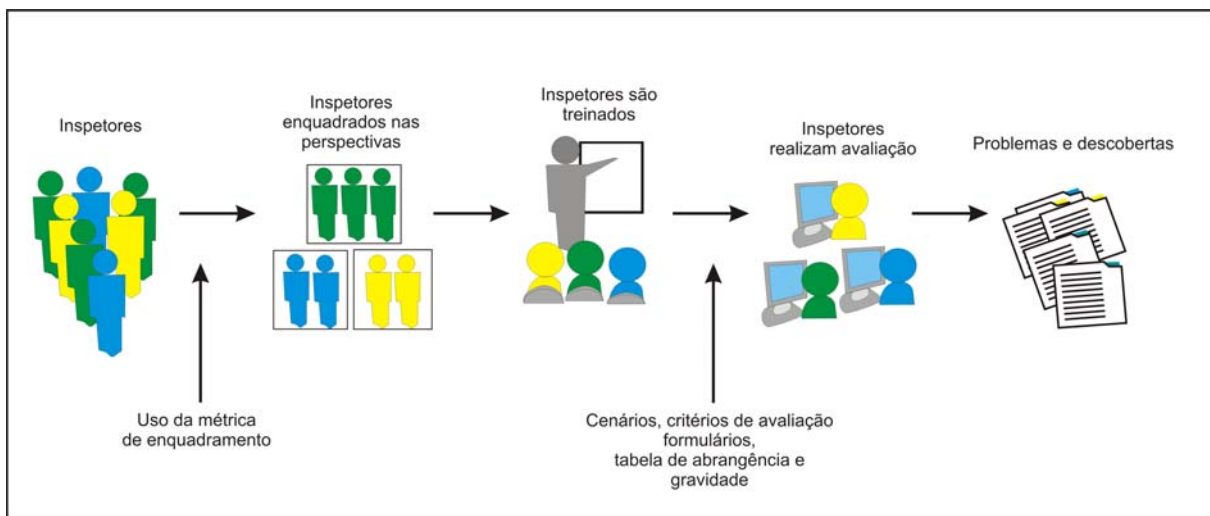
Inspetores

Inspetores enquadrados nas perspectivas

Inspetores são treinados

Inspetores realizam avaliação

Problemas e descobertas

Uso da métrica de enquadramento

Cenários, critérios de avaliação formulários, tabela de abrangência e gravidade